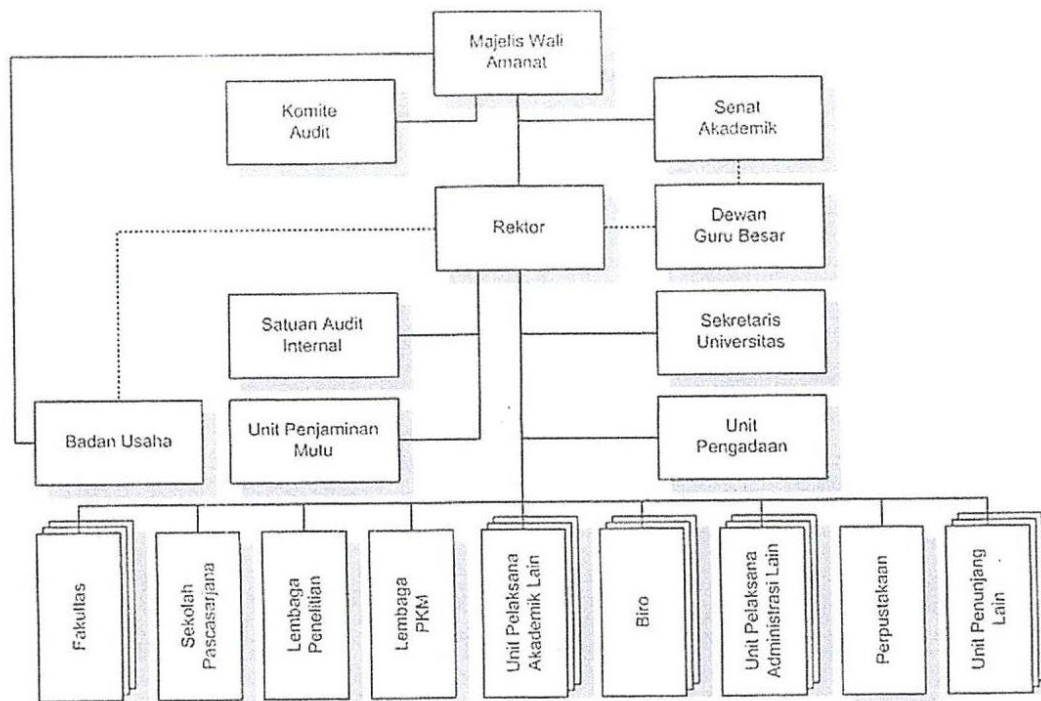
Majelis Wali Amanat

Komite Audit

Senat Akademik

Rektor

Dewan Guru Besar

Satuan Audit Internal

Sekretaris Universitas

Badan Usaha

Unit Penjaminan Mutu

Unit Pengadaan

Fakultas

Sekolah Pascasarjana

Lembaga Penelitian

Lembaga PKM

Unit Pelaksana Akademik Lain

Biro

Unit Pelaksana Administrasi Lain

Perpustakaan

Unit Penunjang Lain